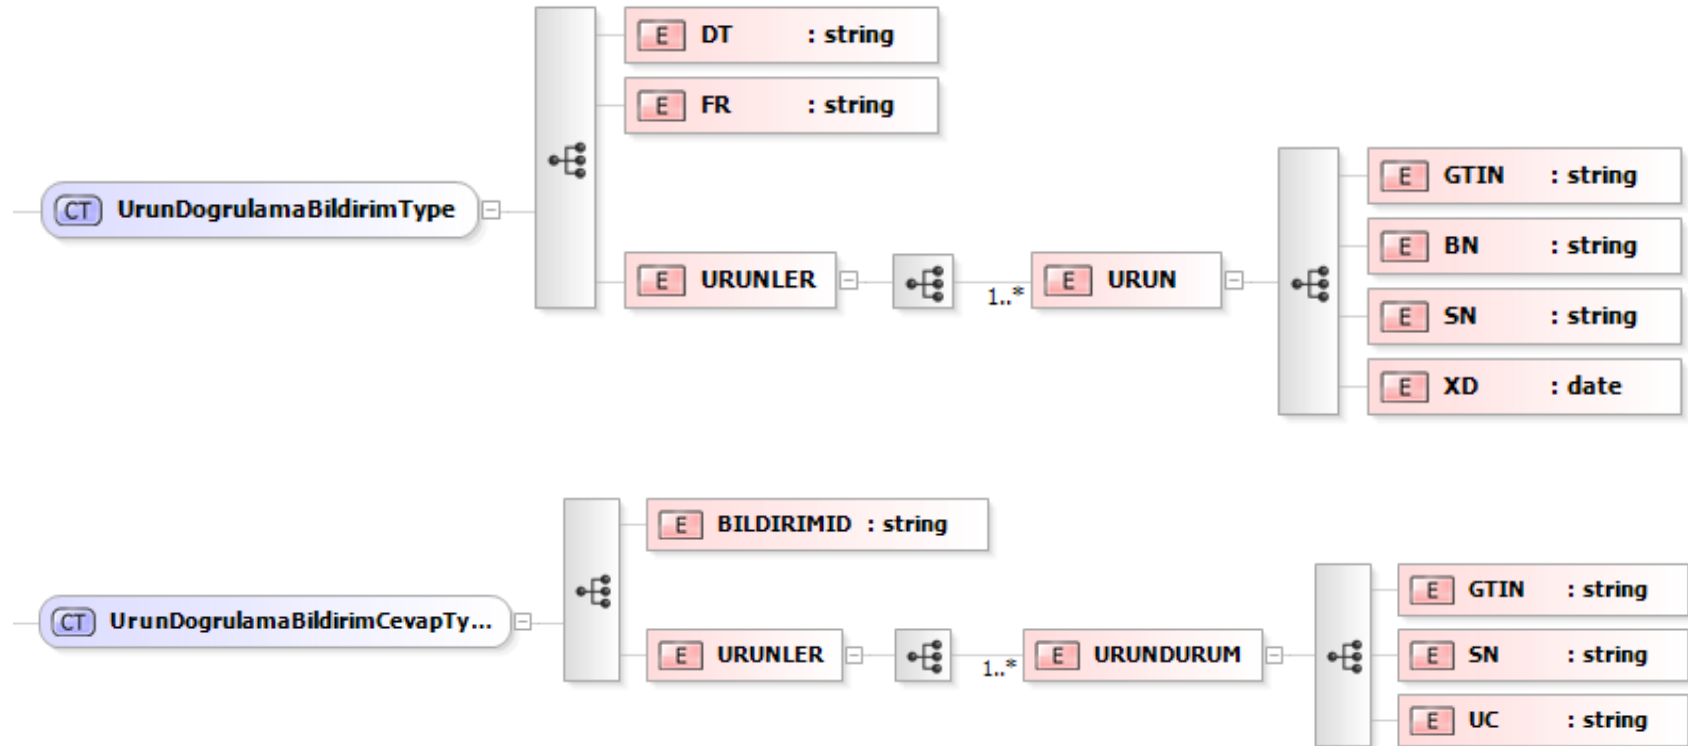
E DT : string

E FR : string

CT UrunDogrulamaBildirimType

E URUNLER

1..*

E URUN

E GTIN : string

E BN : string

E SN : string

E XD : date

E BILDIRIMID : string

CT UrunDogrulamaBildirimCevapTy...

E URUNLER

1..*

E URUNDURUM

E GTIN : string

E SN : string

E UC : string